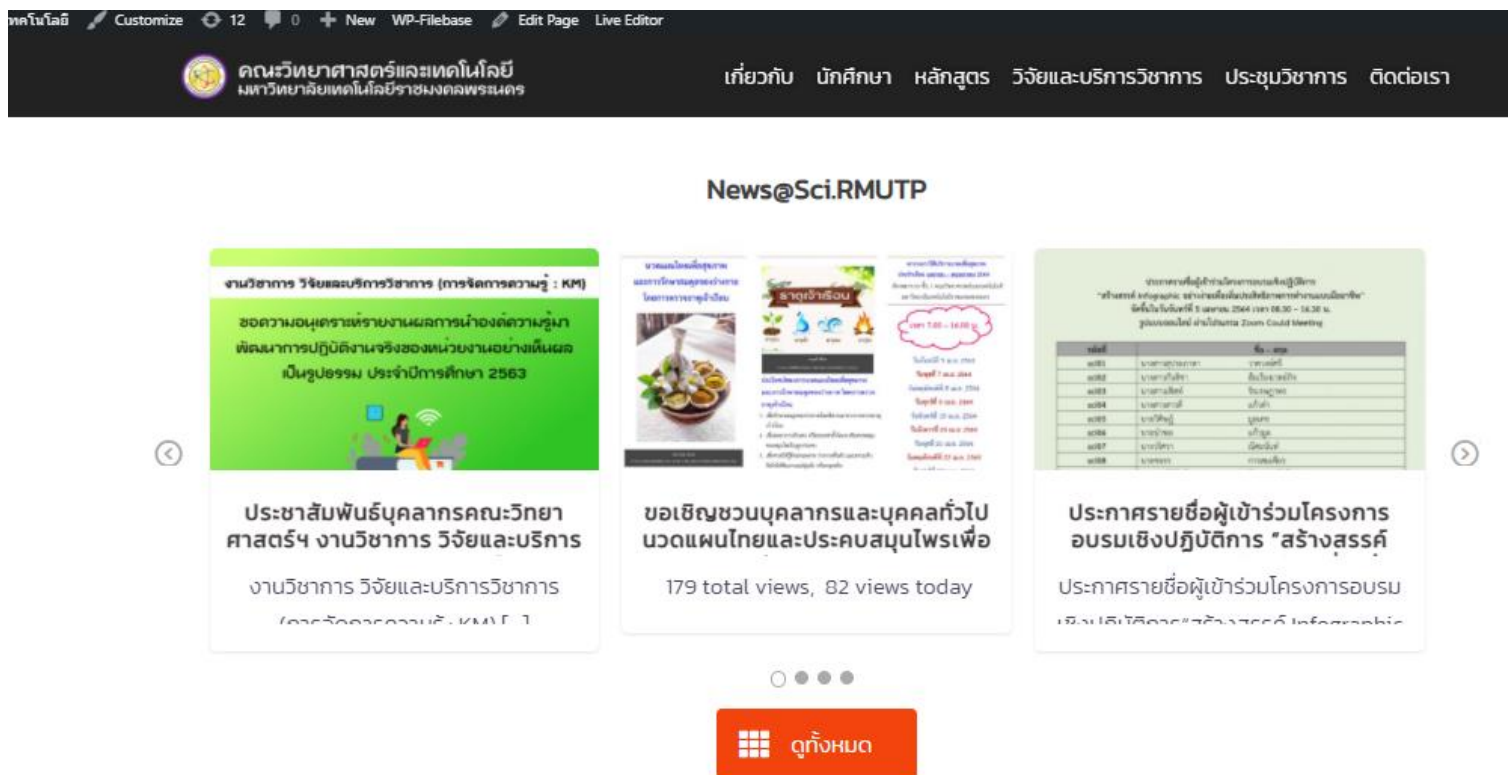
ทคโนโลยี Customize 12 0 New WP-Filebase Edit Page Live Editor

คณะวิทยาศาสตร์และเทคโนโลยี
มหาวิทยาลัยเทคโนโลยีราชมงคลพระนคร

เกี่ยวกับ นักศึกษา หลักสูตร วิจัยและบริการวิชาการ ประชุมวิชาการ ติดต่อเรา

News@Sci.RMUTP

งานวิชาการ วิจัยและบริการวิชาการ (การจัดการความรู้ : KM)

ขอความอนุเคราะห์รายงานผลการนำองค์ความรู้มาพัฒนาการปฏิบัติงานจริงของหน่วยงานอย่างเห็นผลเป็นรูปธรรม ประจำปีการศึกษา 2563

ประชาสัมพันธ์บุคลากรคณะวิทยาศาสตร์ฯ งานวิชาการ วิจัยและบริการ

งานวิชาการ วิจัยและบริการวิชาการ

ขอเชิญชวนบุคลากรและบุคคลทั่วไป นวดแผนไทยและประคบสมุนไพรเพื่อ

179 total views, 82 views today

ประกาศรายชื่อผู้เข้าร่วมโครงการ อบรมเชิงปฏิบัติการ "สร้างสรรค์

ประกาศรายชื่อผู้เข้าร่วมโครงการอบรม

ดูทั้งหมด